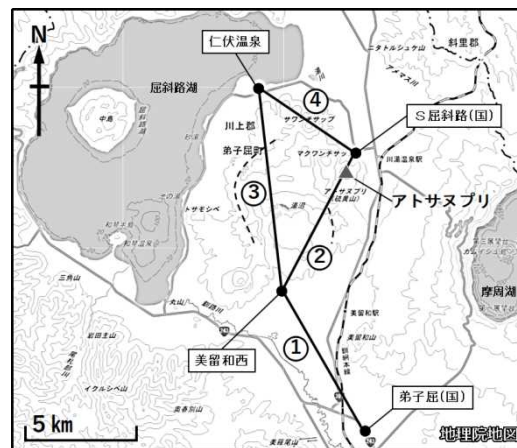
N
仁伏温泉
屈斜路湖
斜里郡
ニタトルシュケ山
アメマス川
④
S屈斜路(国)
川上郡
サワンチサップ
中島
弟子屈町
マクワンチサップ
川湯温泉駅
③
アトサヌプリ
②
摩周湖
美留和駅
①
美留和西
弟子屈(国)
5 km
地理院地図